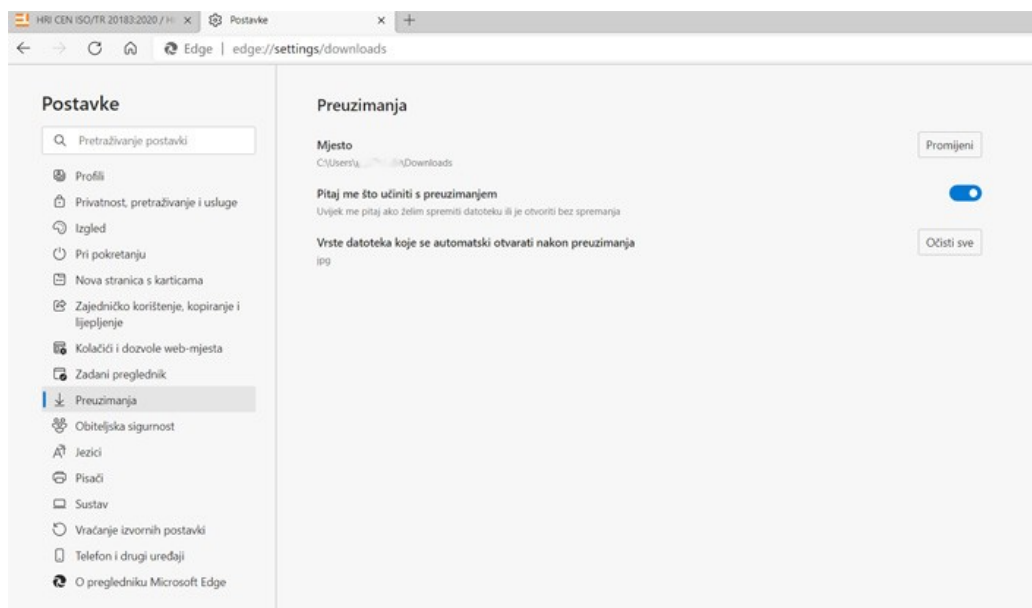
HRI CEN ISO/TR 20183:2020 / H ×
Postavke ×
+

Edge | edge://settings/downloads

Postavke

Pretraživanje postavki

Profili
Privatnost, pretraživanje i usluge
Izgled
Pri pokretanju
Nova stranica s karticama
Zajedničko korištenje, kopiranje i lijepljenje
Kolačići i dozvole web-mjesta
Zadani preglednik
Preuzimanja
Obiteljska sigurnost
Jezici
Pisači
Sustav
Vraćanje izvornih postavki
Telefon i drugi uređaji
O pregledniku Microsoft Edge

Preuzimanja

Mjesto
C:\Users\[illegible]\Downloads
Promijeni

Pitaj me što učiniti s preuzimanjem
Uvijek me pitaj ako želim spremiti datoteku ili je otvoriti bez spremanja

Vrste datoteka koje se automatski otvarati nakon preuzimanja
jpg
Očisti sve